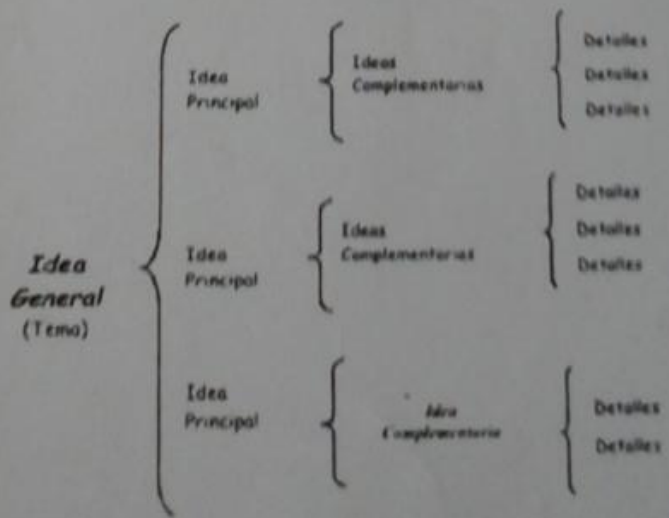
Idea General
(Tema)

Idea Principal

Ideas Complementarias

Detalles
Detalles
Detalles

Idea Principal

Ideas Complementarias

Detalles
Detalles
Detalles

Idea Principal

Idea Complementaria

Detalles
Detalles